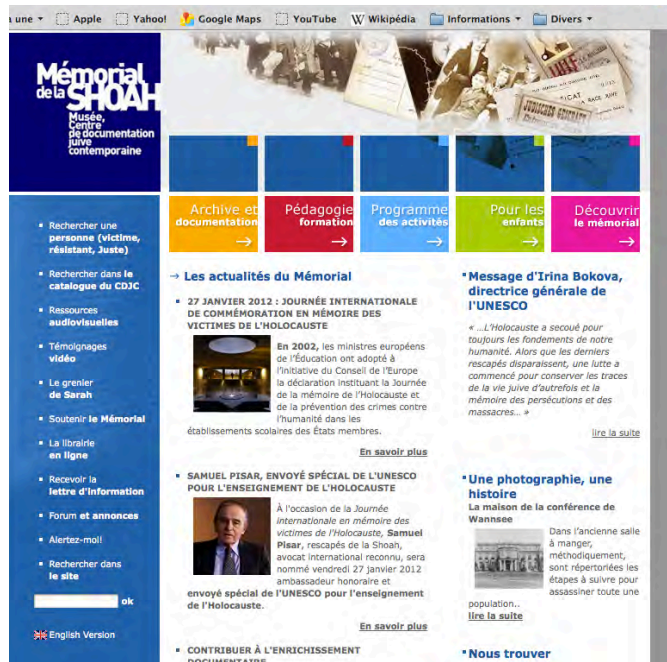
a une ▾ Apple Yahoo! Google Maps YouTube Wikipédia Informations ▾ Divers ▾

Mémorial de la SHOAH
Musée, Centre de documentation juive contemporaine

Archive et documentation
Pédagogie formation
Programme des activités
Pour les enfants
Découvrir le mémorial

Rechercher une personne (victime, résistant, Juste)
Rechercher dans le catalogue du CDJC
Ressources audiovisuelles
Témoignages vidéo
Le grenier de Sarah
Soutenir le Mémorial
La librairie en ligne
Recevoir la lettre d'information
Forum et annonces
Alertez-moi!
Rechercher dans le site
ok
English Version

→ Les actualités du Mémorial

27 JANVIER 2012 : JOURNÉE INTERNATIONALE DE COMMÉMORATION EN MÉMOIRE DES VICTIMES DE L'HOLOCAUSTE

En 2002, les ministres européens de l'Éducation ont adopté à l'initiative du Conseil de l'Europe la déclaration instituant la Journée de la mémoire de l'Holocauste et de la prévention des crimes contre l'humanité dans les établissements scolaires des États membres.

En savoir plus

SAMUEL PISAR, ENVOYÉ SPÉCIAL DE L'UNESCO POUR L'ENSEIGNEMENT DE L'HOLOCAUSTE

À l'occasion de la Journée internationale en mémoire des victimes de l'Holocauste, Samuel Pisar, rescapés de la Shoah, avocat international reconnu, sera nommé vendredi 27 janvier 2012 ambassadeur honoraire et envoyé spécial de l'UNESCO pour l'enseignement de l'Holocauste.

En savoir plus

CONTRIBUER À L'ENRICHISSEMENT DOCUMENTAIRE

Message d'Irina Bokova, directrice générale de l'UNESCO

« ...L'Holocauste a secoué pour toujours les fondements de notre humanité. Alors que les derniers rescapés disparaissent, une lutte a commencé pour conserver les traces de la vie juive d'autrefois et la mémoire des persécutions et des massacres... »

lire la suite

Une photographie, une histoire
La maison de la conférence de Wannsee

Dans l'ancienne salle à manger, méthodiquement, sont répertoriées les étapes à suivre pour assassiner toute une population..

lire la suite

Nous trouver